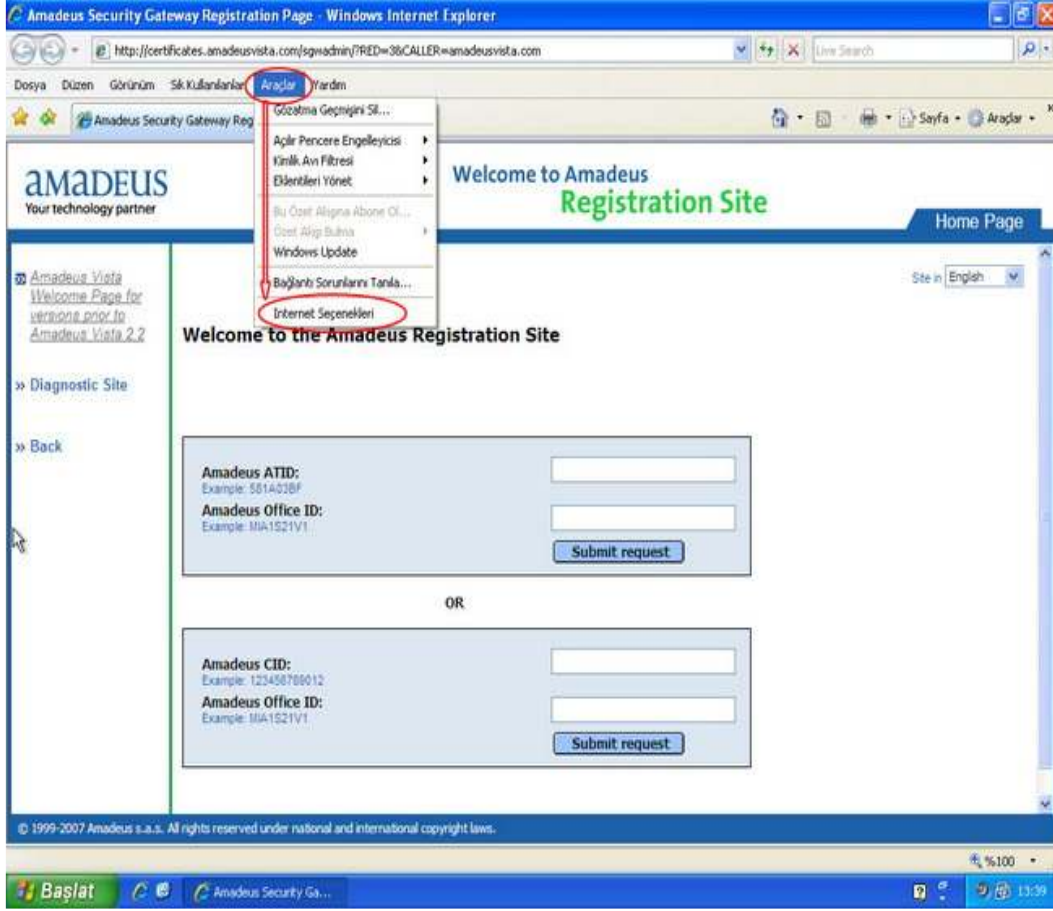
Amadeus Security Gateway Registration Page - Windows Internet Explorer

http://certificates.amadeusvista.com/sgwadmin/?RED=3&CALLER=amadeusvista.com

Live Search

Dosya Düzen Görünüm Sık Kullanılanlar Araçlar Yardım

Amadeus Security Gateway Reg

Gözatma Geçmişini Sil...
Açılır Pencere Engelleyicisi
Kimlik Avı Filtresi
Eklentileri Yönet
Bu Özet Akışına Abone Ol...
Özet Akışı Bulma
Windows Update
Bağlantı Sorunlarını Tanıla...
Internet Seçenekleri

Sayfa Araçlar

aMaDEUS
Your technology partner

Welcome to Amadeus
Registration Site

Home Page

Amadeus Vista Welcome Page for versions prior to Amadeus Vista 2.2

» Diagnostic Site

» Back

Site in English

Welcome to the Amadeus Registration Site

Amadeus ATID:
Example: 581A03BF
Amadeus Office ID:
Example: MIA1S21V1
Submit request

OR

Amadeus CID:
Example: 123456789012
Amadeus Office ID:
Example: MIA1S21V1
Submit request

© 1999-2007 Amadeus s.a.s. All rights reserved under national and international copyright laws.

%100

Başlat

Amadeus Security Ga...

13:39